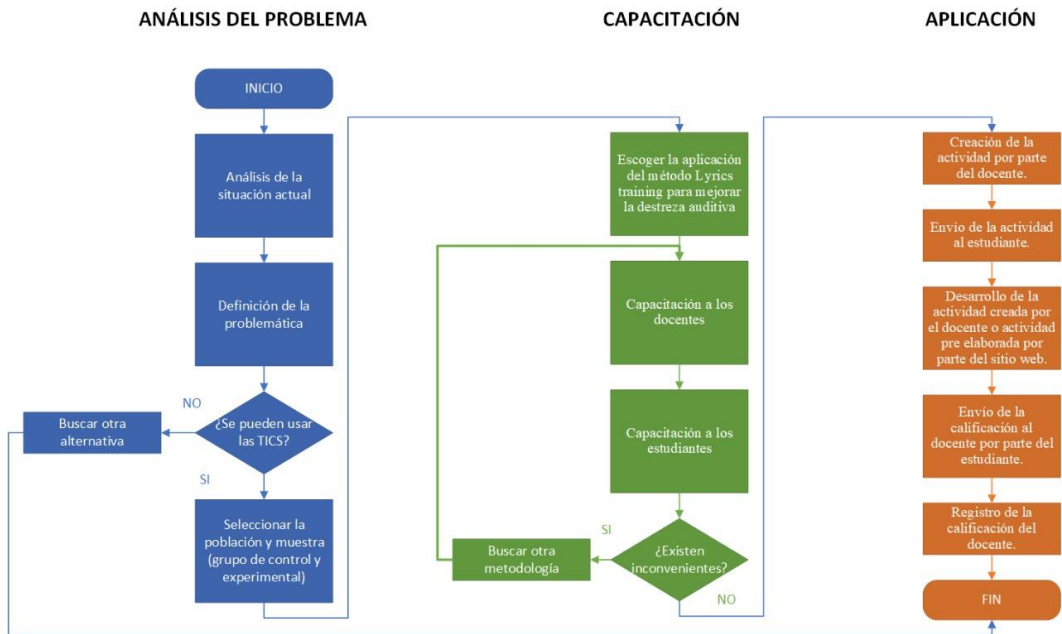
ANÁLISIS DEL PROBLEMA

CAPACITACIÓN

APLICACIÓN

INICIO

Análisis de la situación actual

Definición de la problemática

NO

¿Se pueden usar las TICS?

Buscar otra alternativa

SI

Seleccionar la población y muestra (grupo de control y experimental)

Escoger la aplicación del método Lyrics training para mejorar la destreza auditiva

Capacitación a los docentes

Capacitación a los estudiantes

SI

¿Existen inconvenientes?

Buscar otra metodología

NO

Creación de la actividad por parte del docente.

Envio de la actividad al estudiante.

Desarrollo de la actividad creada por el docente o actividad pre elaborada por parte del sitio web.

Envio de la calificación al docente por parte del estudiante.

Registro de la calificación del docente.

FIN